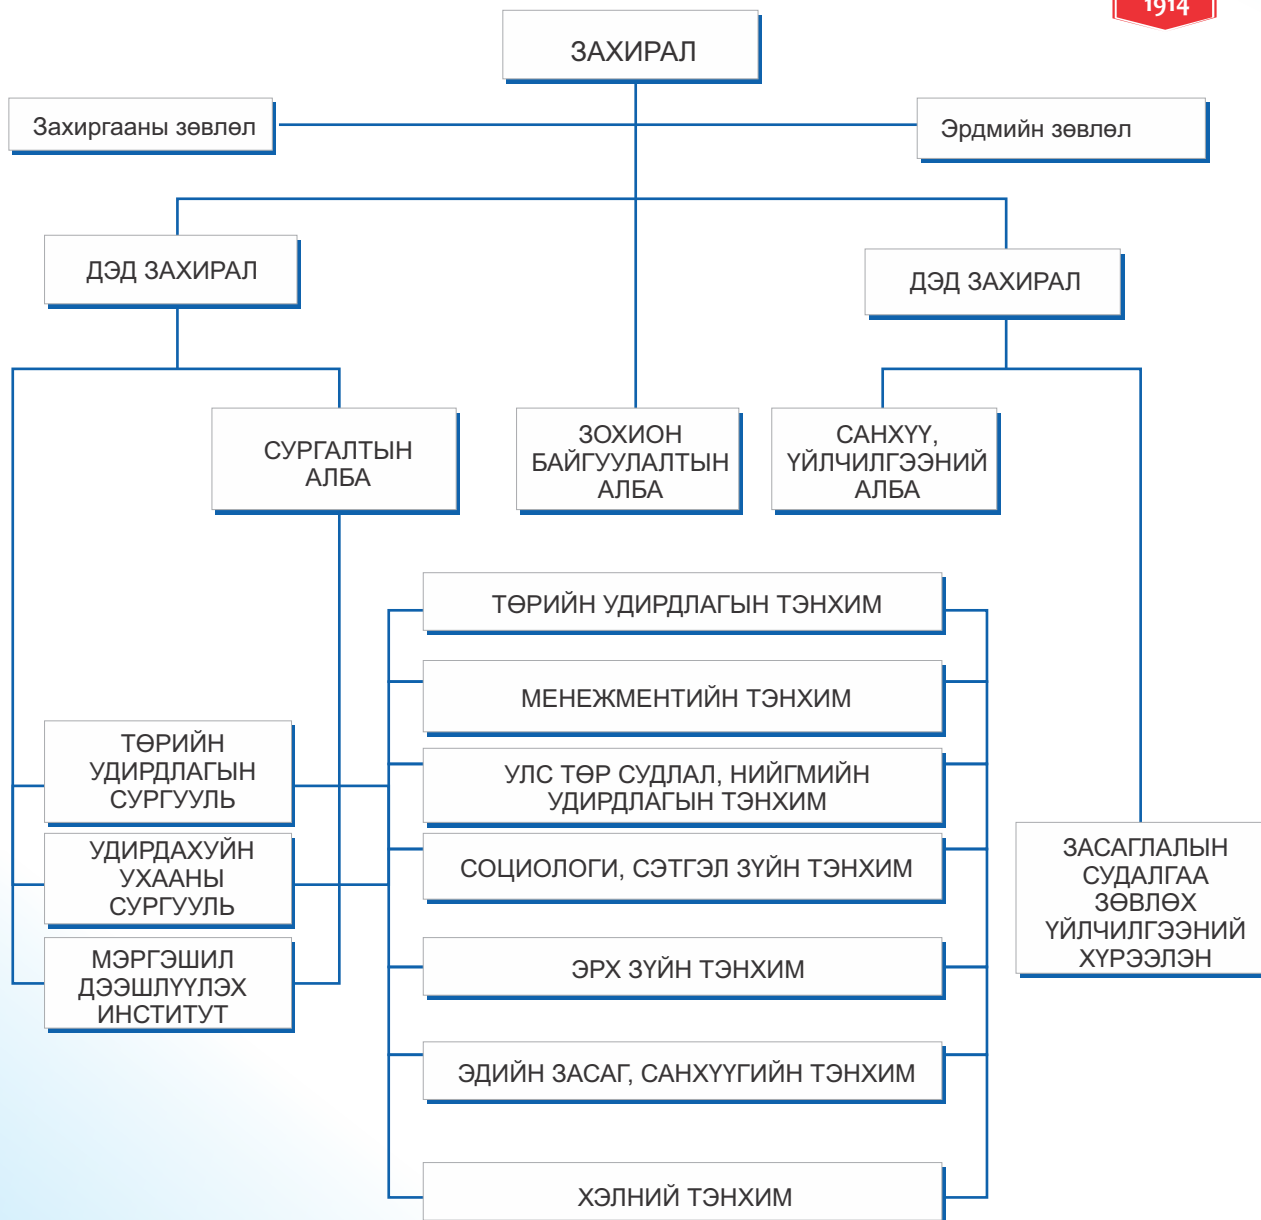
1914

ЗАХИРАЛ

Захиргааны зөвлөл

Эрдмийн зөвлөл

ДЭД ЗАХИРАЛ

ДЭД ЗАХИРАЛ

СУРГАЛТЫН АЛБА

ЗОХИОН БАЙГУУЛАЛТЫН АЛБА

САНХҮҮ, ҮЙЛЧИЛГЭЭНИЙ АЛБА

ТӨРИЙН УДИРДЛАГЫН СУРГУУЛЬ

УДИРДАХУЙН УХААНЫ СУРГУУЛЬ

МЭРГЭШИЛ ДЭЭШЛҮҮЛЭХ ИНСТИТУТ

ТӨРИЙН УДИРДЛАГЫН ТЭНХИМ

МЕНЕЖМЕНТИЙН ТЭНХИМ

УЛС ТӨР СУДЛАЛ, НИЙГМИЙН УДИРДЛАГЫН ТЭНХИМ

СОЦИОЛОГИ, СЭТГЭЛ ЗҮЙН ТЭНХИМ

ЭРХ ЗҮЙН ТЭНХИМ

ЭДИЙН ЗАСАГ, САНХҮҮГИЙН ТЭНХИМ

ХЭЛНИЙ ТЭНХИМ

ЗАСАГЛАЛЫН СУДАЛГАА ЗӨВЛӨХ ҮЙЛЧИЛГЭЭНИЙ ХҮРЭЭЛЭН